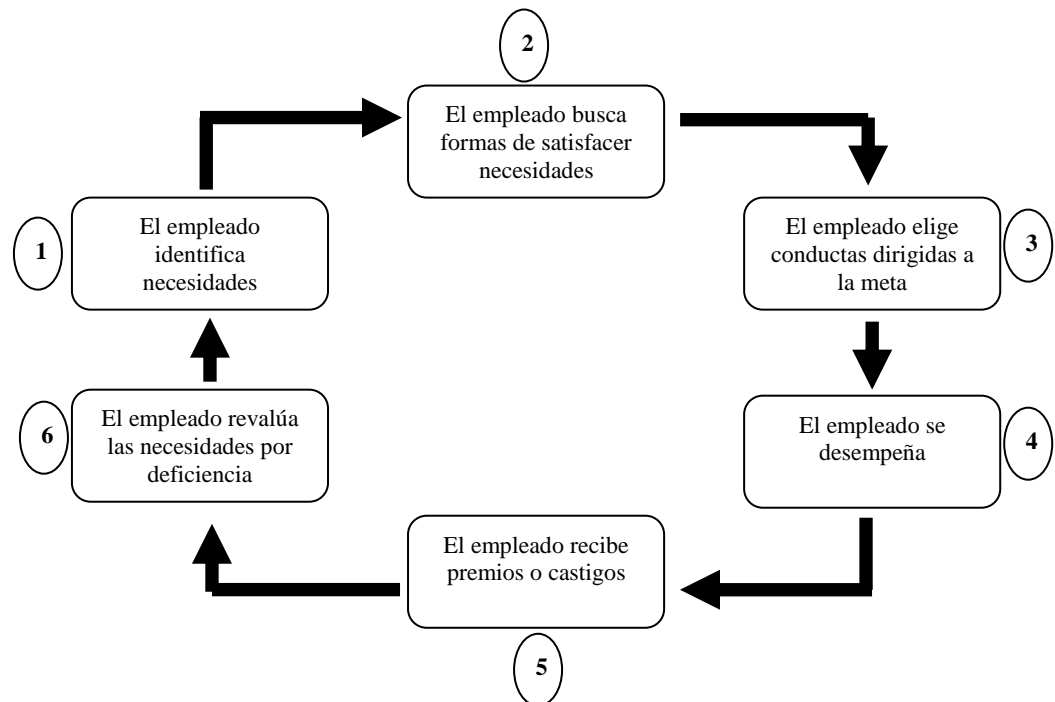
1
El empleado identifica necesidades

2
El empleado busca formas de satisfacer necesidades

3
El empleado elige conductas dirigidas a la meta

4
El empleado se desempeña

5
El empleado recibe premios o castigos

6
El empleado revalúa las necesidades por deficiencia